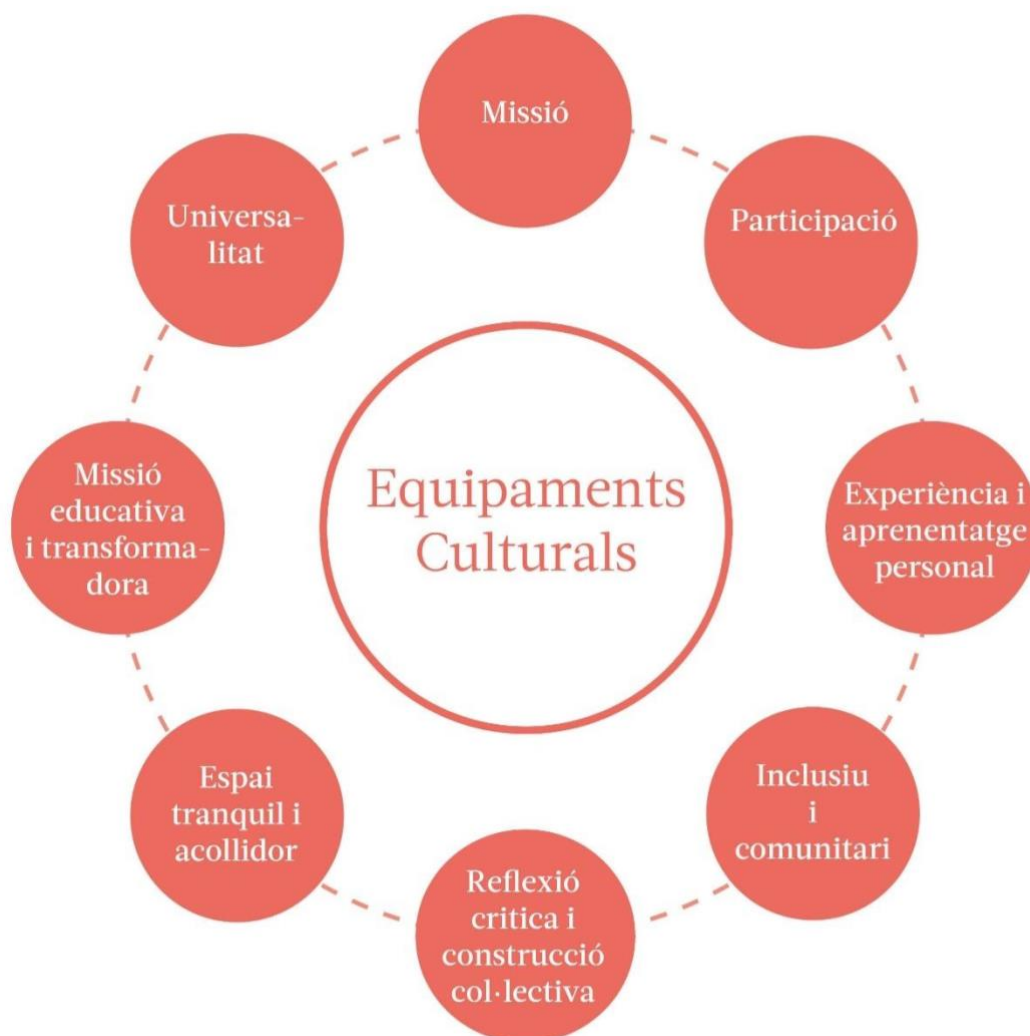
Equipaments Culturals

Missió

Participació

Experiència i aprenentatge personal

Inclusiu i comunitari

Reflexió critica i construcció col·lectiva

Espai tranquil i acollidor

Missió educativa i transformadora

Universalitat